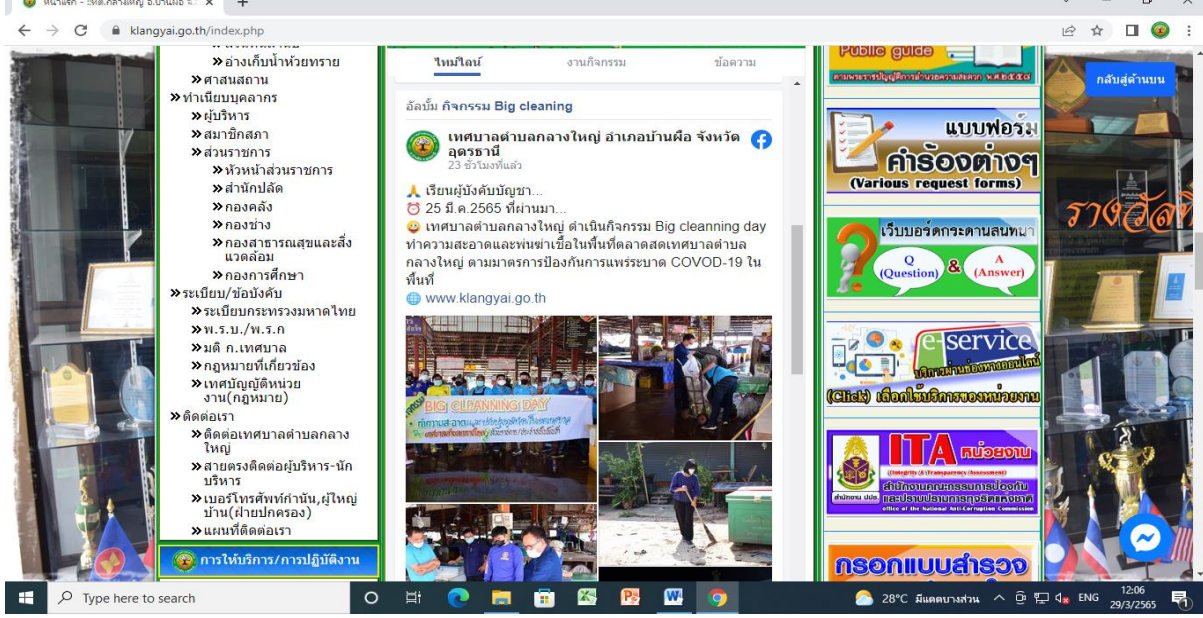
หน้าแรก - ทต.กลางใหญ่ อ.บ้านผือ จ. ×

klangyai.go.th/index.php

» อ่างเก็บน้ำห้วยทราย
» ศาสนสถาน
» ทำเนียบบุคลากร
» ผู้บริหาร
» สมาชิกสภา
» ส่วนราชการ
» หัวหน้าส่วนราชการ
» สำนักปลัด
» กองคลัง
» กองช่าง
» กองสาธารณสุขและสิ่งแวดล้อม
» กองการศึกษา
» ระเบียบ/ข้อบังคับ
» ระเบียบกระทรวงมหาดไทย
» พ.ร.บ./พ.ร.ก
» มติ ก.เทศบาล
» กฎหมายที่เกี่ยวข้อง
» เทศบัญญัติหน่วยงาน(กฎหมาย)
» ติดต่อเรา
» ติดต่อเทศบาลตำบลกลางใหญ่
» สายตรงติดต่อผู้บริหาร-นักบริหาร
» เบอร์โทรศัพท์กำนัน,ผู้ใหญ่บ้าน(ฝ่ายปกครอง)
» แผนที่ติดต่อเรา

การให้บริการ/การปฏิบัติงาน

ไทม์ไลน์ งานกิจกรรม ข้อความ

อัลบั้ม กิจกรรม Big cleaning

เทศบาลตำบลกลางใหญ่ อำเภอบ้านผือ จังหวัดอุดรธานี
23 ชั่วโมงที่แล้ว

🙏 เรียนผู้บังคับบัญชา...
⏰ 25 มี.ค.2565 ที่ผ่านมา...
😀 เทศบาลตำบลกลางใหญ่ ดำเนินกิจกรรม Big cleanning day ทำความสะอาดและพ่นฆ่าเชื้อในพื้นที่ตลาดสดเทศบาลตำบลกลางใหญ่ ตามมาตรการป้องกันการแพร่ระบาด COVOD-19 ในพื้นที่
🌐 www.klangyai.go.th

BIG CLEANNING DAY

Public guide

แบบฟอร์ม คำร้องต่างๆ (Various request forms)

เว็บบอร์ดกระดานสนทนา Q (Question) & A (Answer)

e-service บริการผ่านช่องทางออนไลน์ (Click) เลือกใช้บริการของหน่วยงาน

ITA หน่วยงาน (Integrity & Transparency Assessment)
สำนักงานคณะกรรมการป้องกันและปราบปรามการทุจริตแห่งชาติ
office of the National Anti-Corruption Commission

กรอกแบบสำรวจ

กลับสู่ด้านบน

Type here to search

28°C มีแดดบางส่วน ENG 12:06 29/3/2565